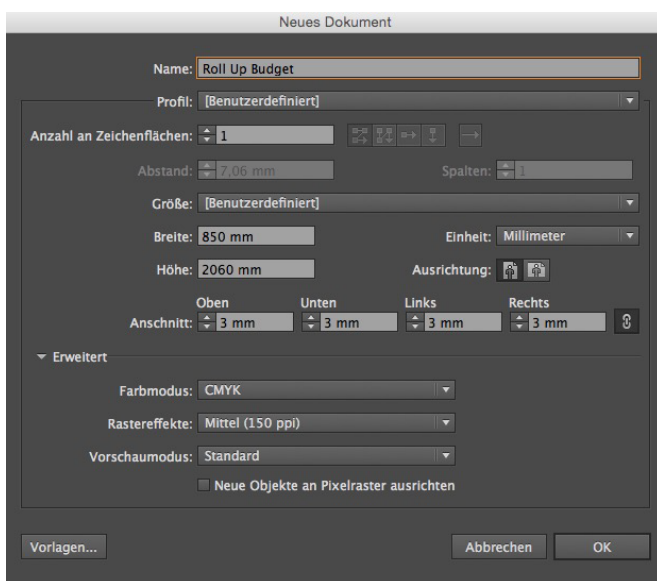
Neues Dokument

Name: Roll Up Budget

Profil: [Benutzerdefiniert]

Anzahl an Zeichenflächen: 1

Abstand: 7,06 mm

Spalten: 1

Größe: [Benutzerdefiniert]

Breite: 850 mm

Einheit: Millimeter

Höhe: 2060 mm

Ausrichtung:

| | Oben | Unten | Links | Rechts |
|---|---|---|---|---|
| Anschnitt: | 3 mm | 3 mm | 3 mm | 3 mm |

Erweitert

Farbmodus: CMYK

Rastereffekte: Mittel (150 ppi)

Vorschaumodus: Standard

Neue Objekte an Pixelraster ausrichten

Vorlagen...

Abbrechen

OK